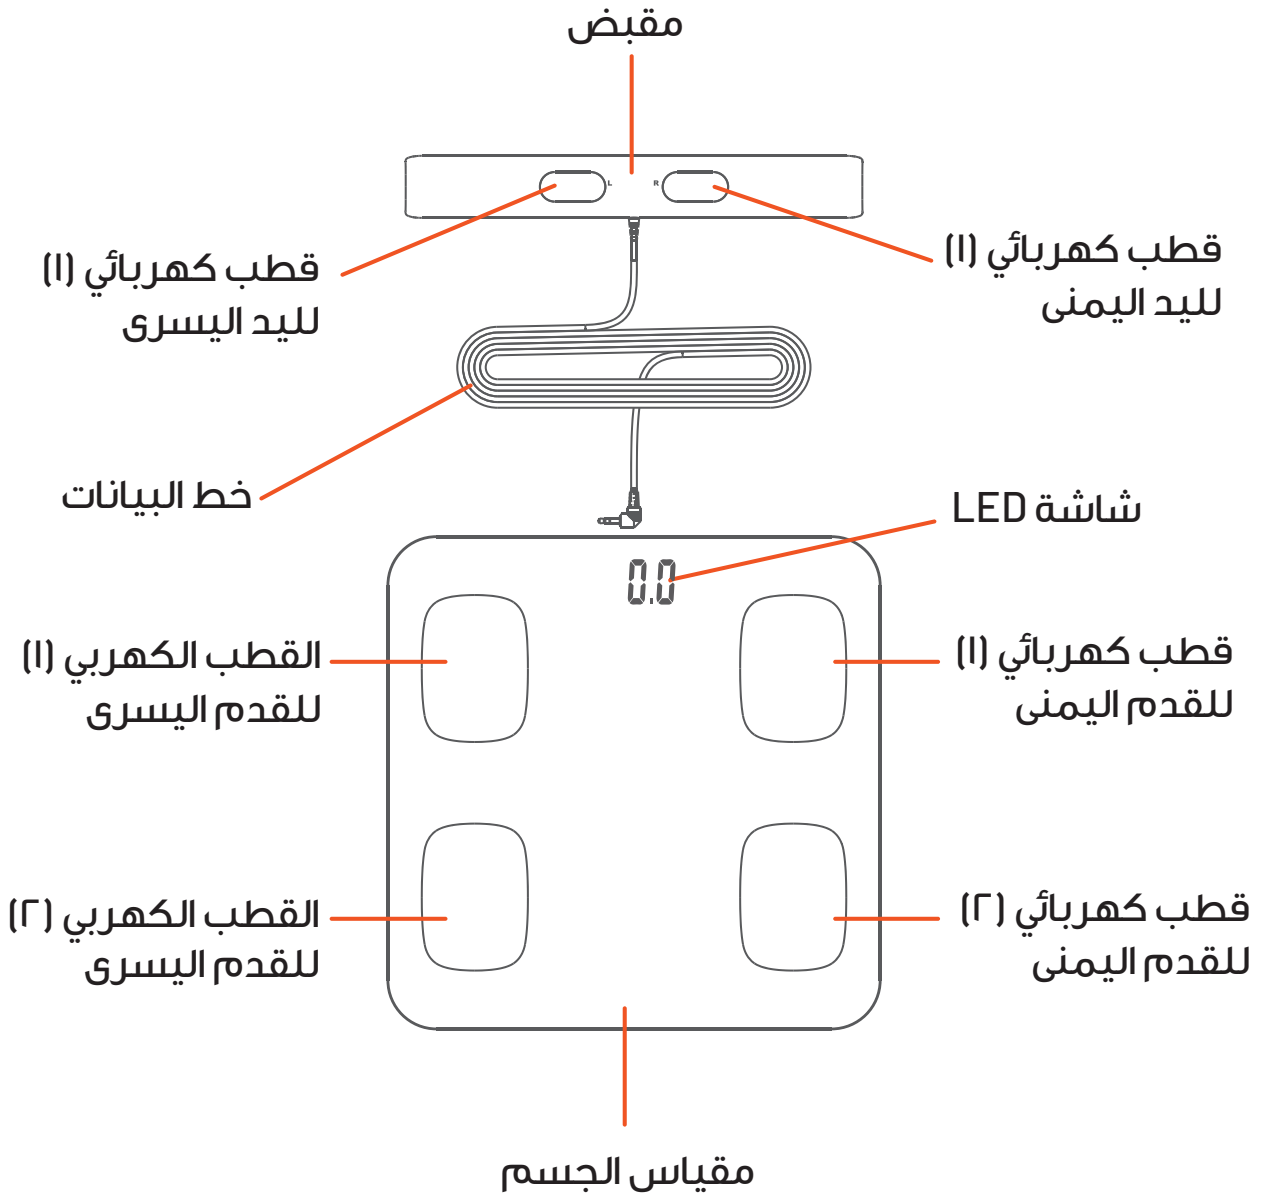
مقبض

L R

قطب كهربائي (١) لليد اليسرى

قطب كهربائي (١) لليد اليمنى

خط البيانات

شاشة LED

0.0

القطب الكهربي (١) للقدم اليسرى

قطب كهربائي (١) للقدم اليمنى

القطب الكهربي (٢) للقدم اليسرى

قطب كهربائي (٢) للقدم اليمنى

مقياس الجسم